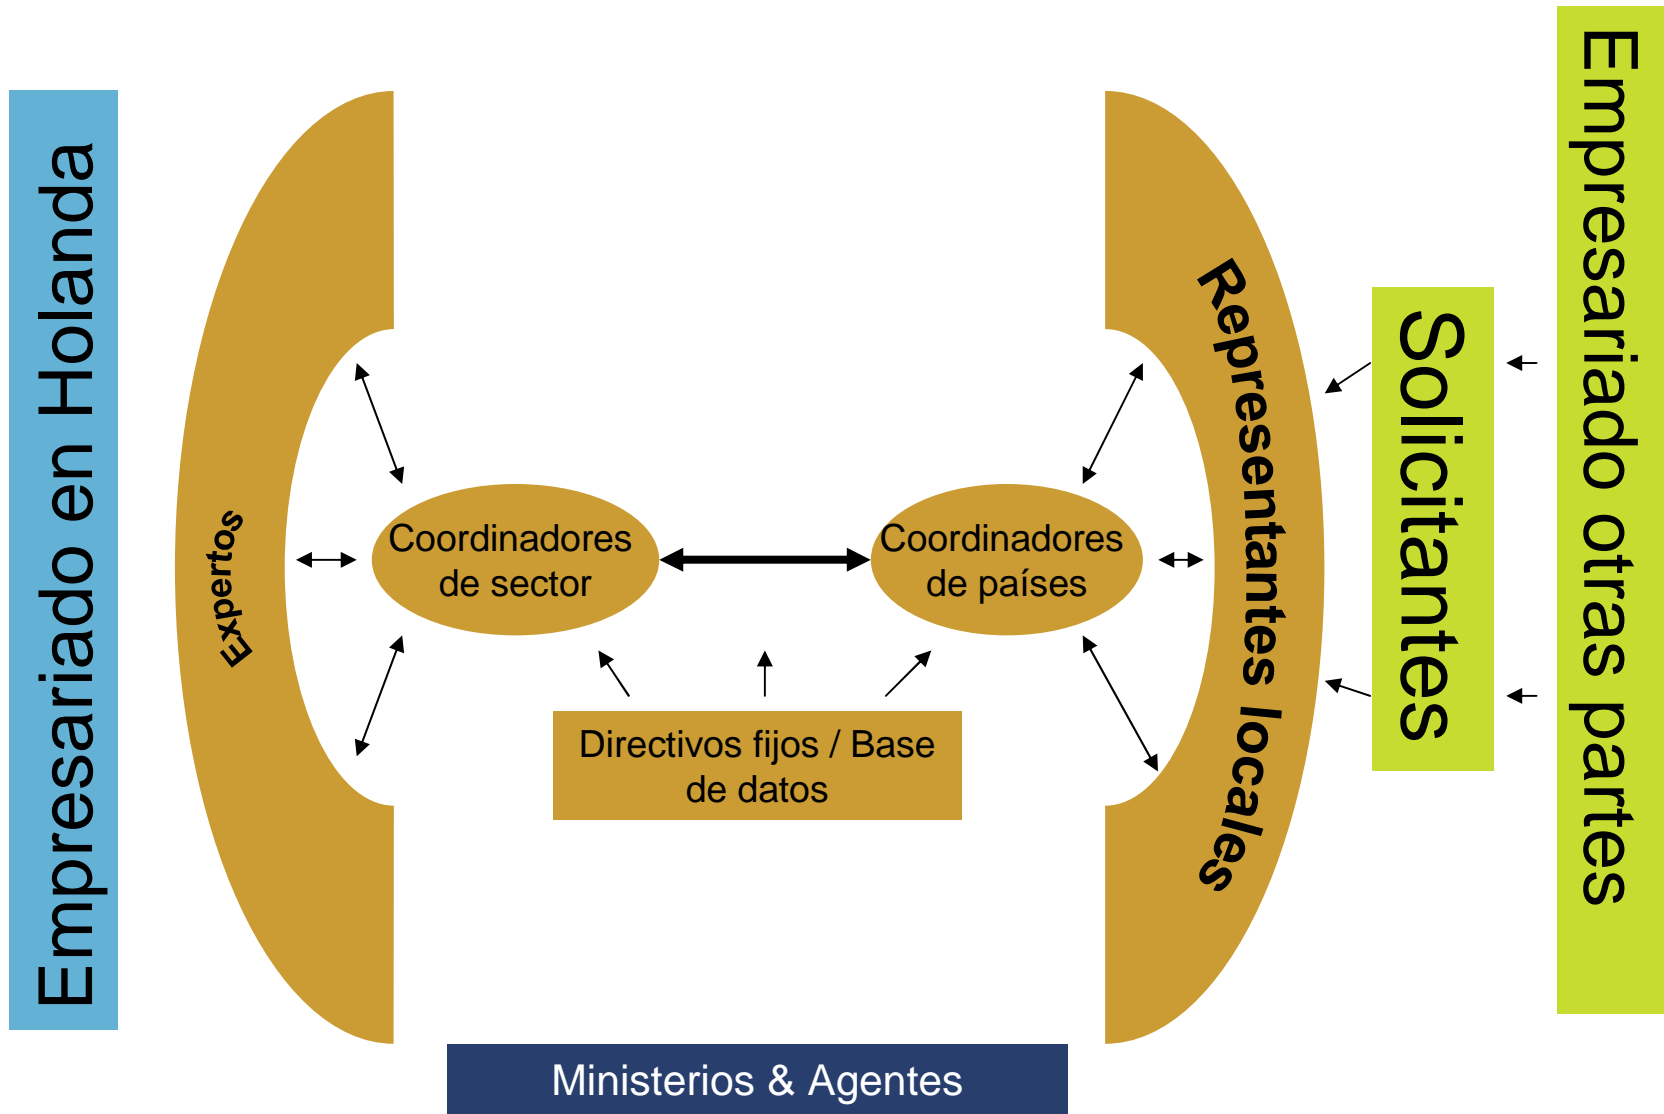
Empresariado en Holanda

Expertos

Coordinadores de sector

Coordinadores de países

Directivos fijos / Base de datos

Representantes locales

Solicitantes

Empresariado otras partes

Ministerios & Agentes